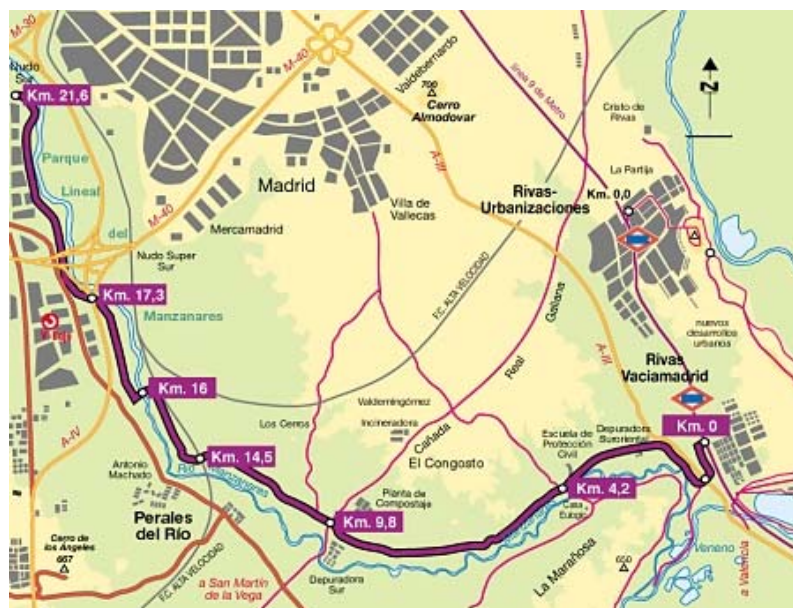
M-30
Nudo Sur
Km. 21,6
M-40
Valdebernardo
700
Cerro Almodovar
línea 9 de Metro
Cristo de Rivas
N
Parque
Lineal
del
Manzanares
Madrid
M-40
A-III
La Partija
Km. 0,0
Rivas-Urbanizaciones
Villa de Vallecas
Mercamadrid
Nudo Super Sur
Km. 17,3
F.C. ALTA VELOCIDAD
Galiana
nuevos desarrollos urbanos
Real
A-III
Rivas Vaciamadrid
Km. 16
Los Cerros
Valdemingómez
Incineradora
Cañada
A-IV
Escuela de Protección Civil
Depuradora Suroriental
Km. 0
Km. 14,5
Río Manzanares
El Congosto
Antonio Machado
Km. 4,2
Planta de Compostaje
Casa Eulogio
Perales del Río
Km. 9,8
Cerro de los Ángeles
667
F.C. ALTA VELOCIDAD
Depuradora Sur
La Marañosa
650
Jarama
a San Martín de la Vega
a Valencia